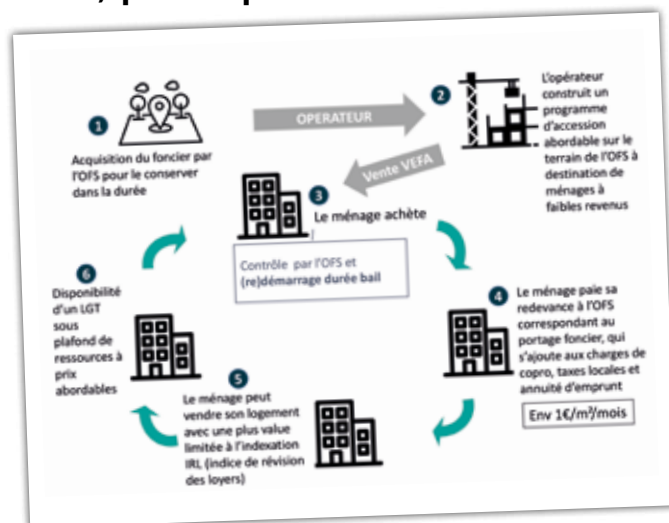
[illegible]

1
Acquisition du foncier par l'OFS pour le conserver dans la durée

OPERATEUR

2
L'opérateur construit un programme d'accession abordable sur le terrain de l'OFS à destination de ménages à faibles revenus

Vente VEFA

3
Le ménage achète

Contrôle par l'OFS et (re)démarrage durée bail

4
Le ménage paie sa redevance à l'OFS correspondant au portage foncier, qui s'ajoute aux charges de copro, taxes locales et annuité d'emprunt

Env 1€/m²/mois

5
Le ménage peut vendre son logement avec une plus value limitée à l'indexation IRL (indice de révision des loyers)

6
Disponibilité d'un LGT sous plafond de ressources à prix abordables